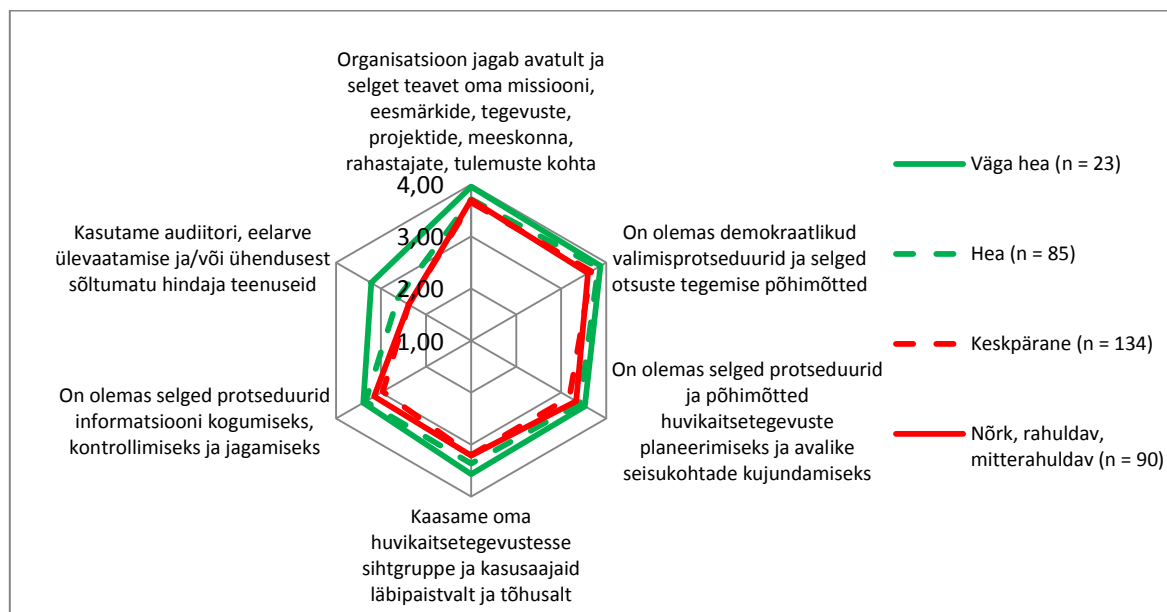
Organisatsioon jagab avatult ja selget teavet oma missiooni, eesmärkide, tegevuste, projektide, meeskonna, rahastajate, tulemuste kohta

4,00

3,00

2,00

1,00

On olemas demokraatlikud valimisprotseduurid ja selged otsuste tegemise põhimõtted

On olemas selged protseduurid ja põhimõtted huvikaitsetegevuste planeerimiseks ja avalike seisukohtade kujundamiseks

Kaasame oma huvikaitsetegevustesse sihtgruppe ja kasusaajaid läbipaistvalt ja tõhusalt

On olemas selged protseduurid informatsiooni kogumiseks, kontrollimiseks ja jagamiseks

Kasutame audiitori, eelarve ülevaatamise ja/või ühendusest sõltumatu hindaja teenuseid

Väga hea (n = 23)

Hea (n = 85)

Keskpärane (n = 134)

Nõrk, rahuldav, mitterahuldav (n = 90)